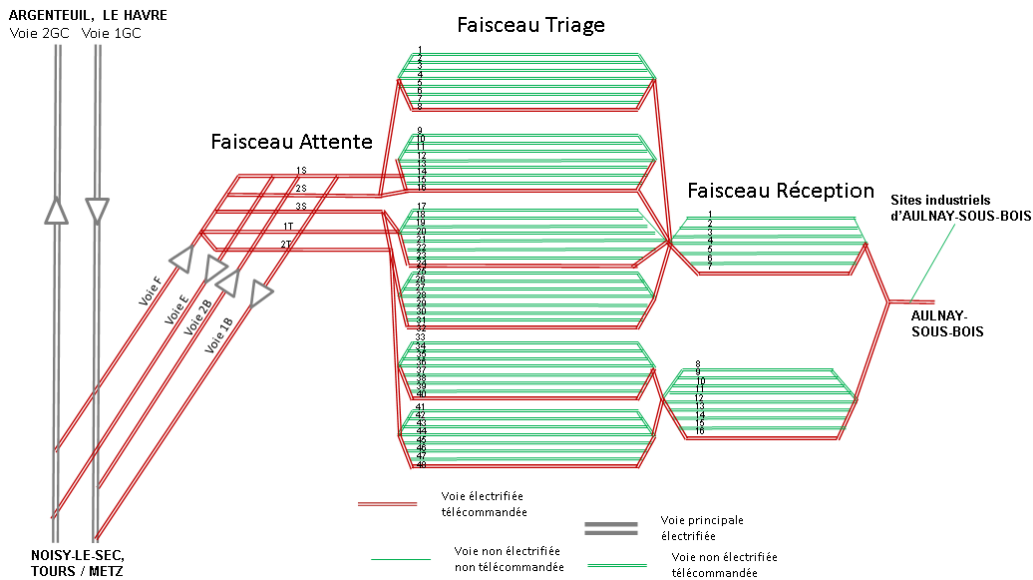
ARGENTEUIL, LE HAVRE
Voie 2GC Voie 1GC

Faisceau Triage

1
2
3
4
5
6
7
8

9
10
11
12
13
14
15
16

17
18
19
20
21
22
23
24
25
26
27
28
29
30
31
32

33
34
35
36
37
38
39
40

41
42
43
44
45
46
47
48

Faisceau Attente

1S
2S
3S
1T
2T

Voie F
Voie E
Voie 2B
Voie 1B

Faisceau Réception

1
2
3
4
5
6
7

8
9
10
11
12
13
14
15
16

Sites industriels d'AULNAY-SOUS-BOIS

AULNAY-SOUS-BOIS

NOISY-LE-SEC, TOURS / METZ

Voie électrifiée télécommandée

Voie principale électrifiée

Voie non électrifiée non télécommandée

Voie non électrifiée télécommandée